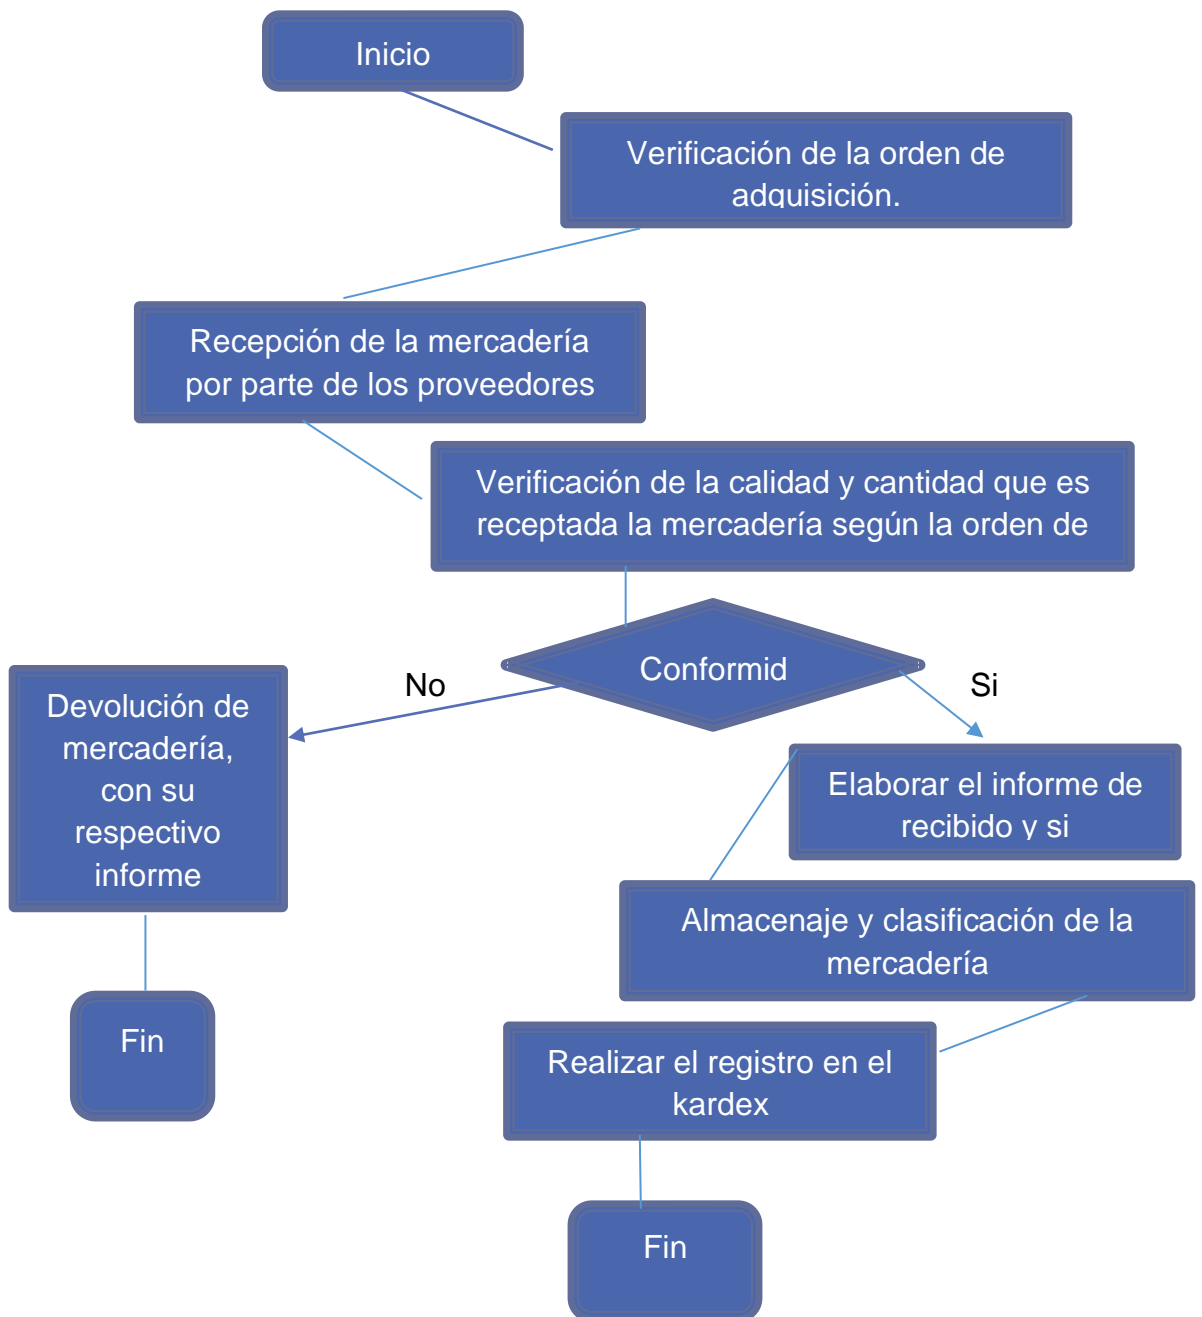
Inicio

Verificación de la orden de adquisición.

Recepción de la mercadería por parte de los proveedores

Verificación de la calidad y cantidad que es receptada la mercadería según la orden de

Conformid

No

Si

Devolución de mercadería, con su respectivo informe

Fin

Elaborar el informe de recibido y si

Almacenaje y clasificación de la mercadería

Realizar el registro en el kardex

Fin